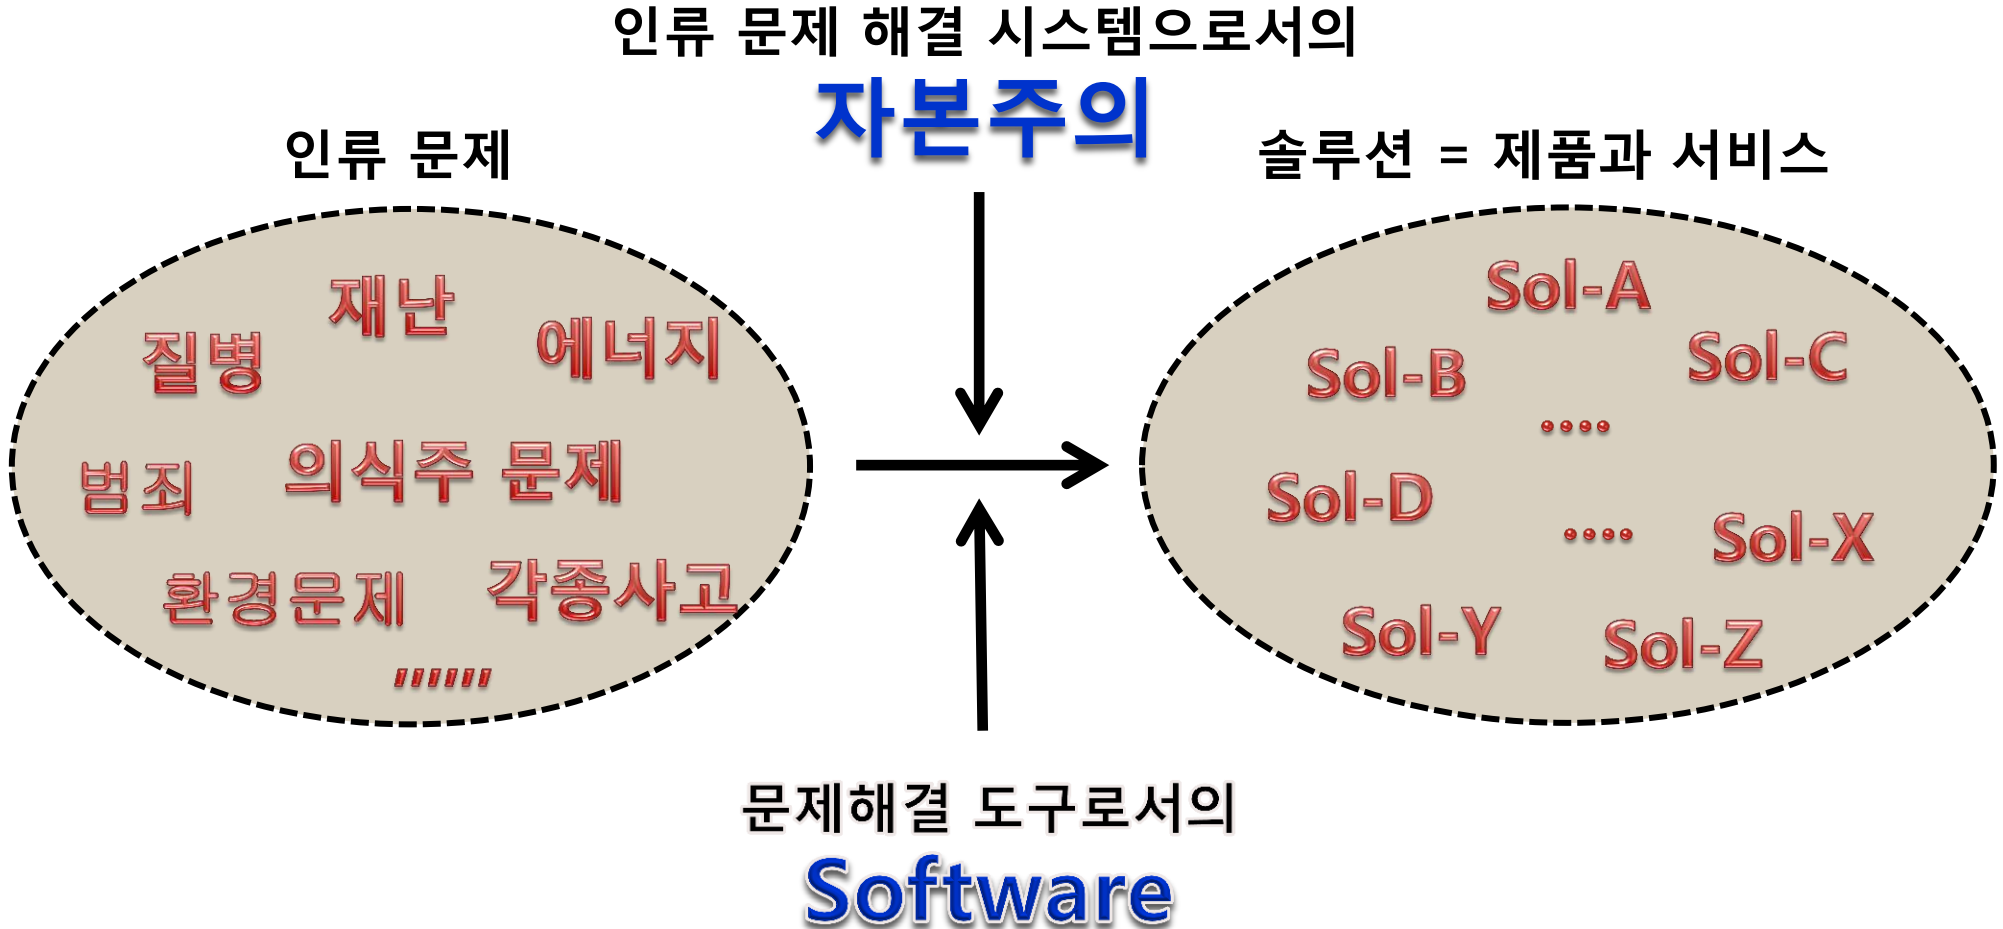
인류 문제 해결 시스템으로서의
자본주의

인류 문제

재난
질병
에너지
범죄
의식주 문제
환경문제
각종사고
,,,,,,,

솔루션 = 제품과 서비스

Sol-A
Sol-B
Sol-C
....
Sol-D
....
Sol-X
Sol-Y
Sol-Z

문제해결 도구로서의
Software